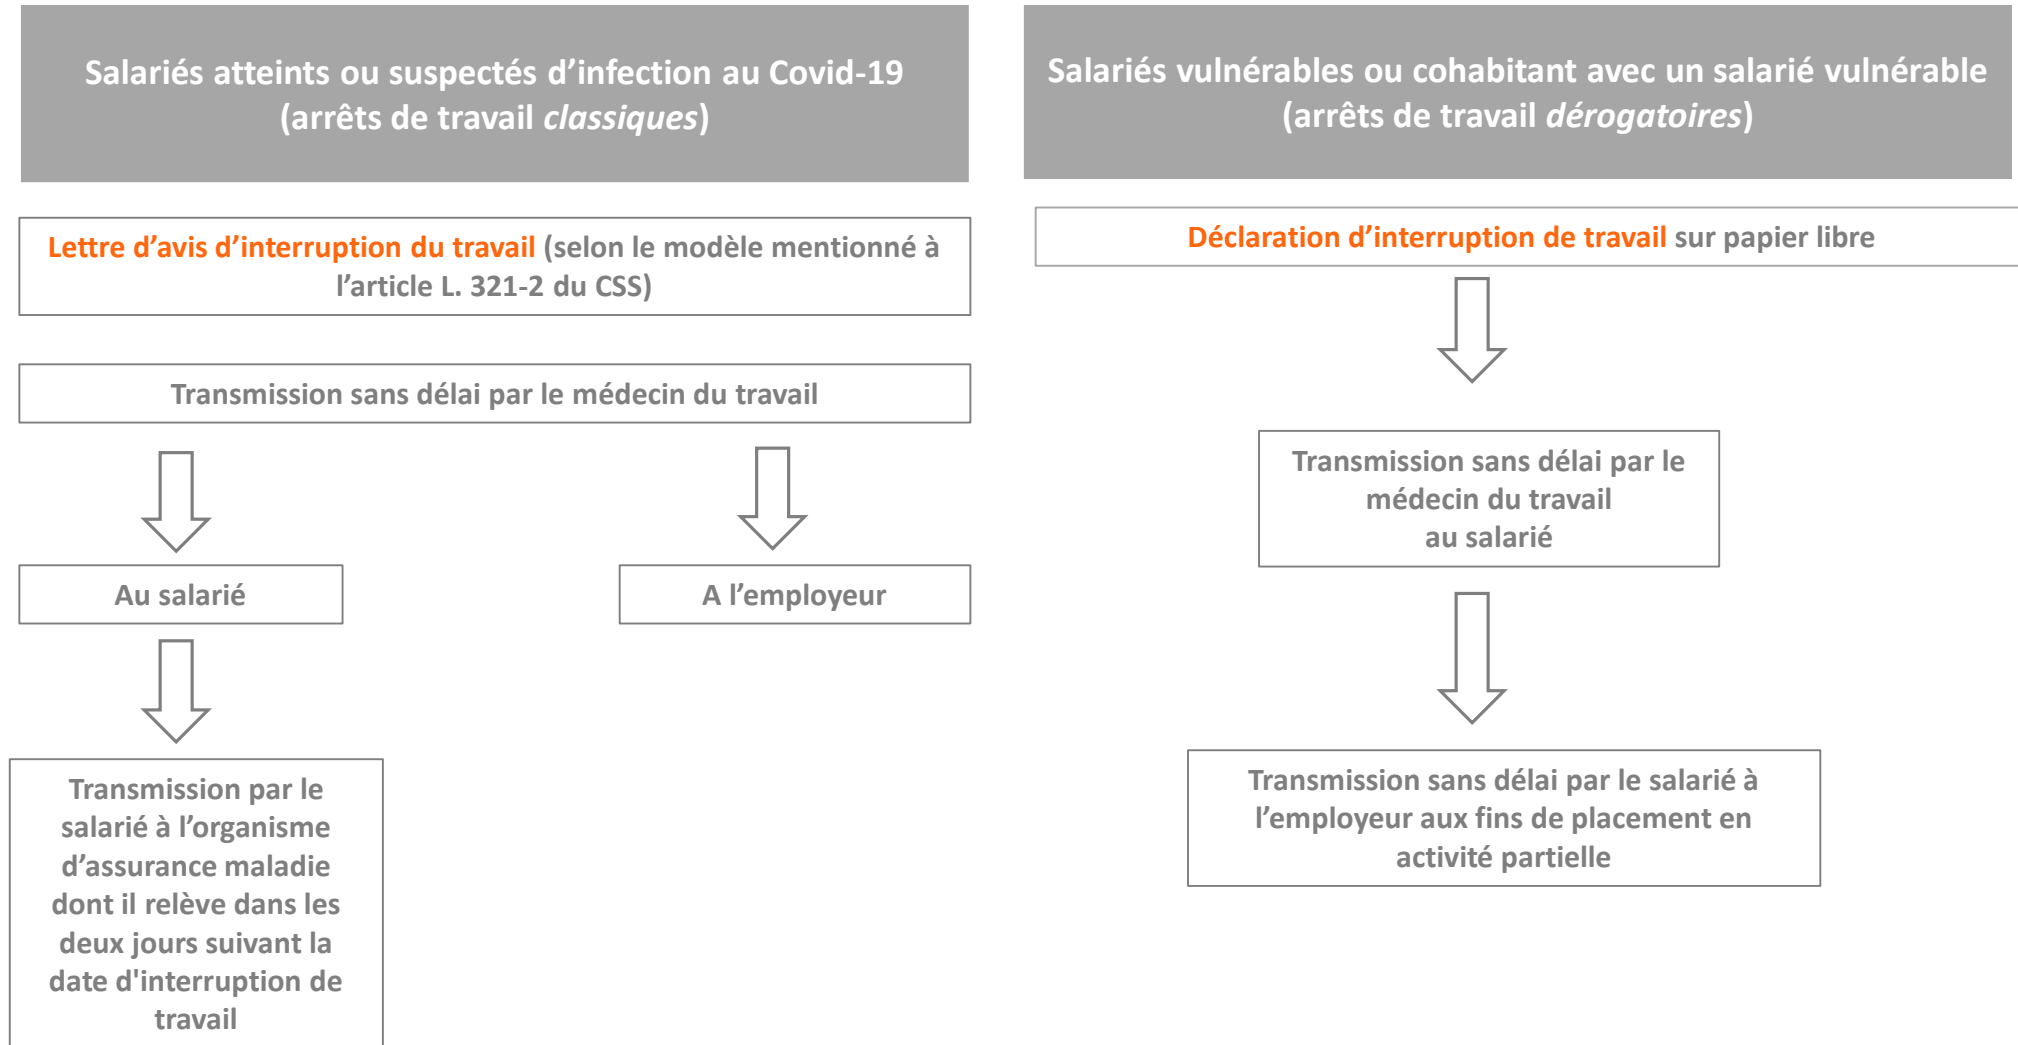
Salariés atteints ou suspectés d’infection au Covid-19 (arrêts de travail classiques)

Lettre d’avis d’interruption du travail (selon le modèle mentionné à l’article L. 321-2 du CSS)

Transmission sans délai par le médecin du travail

Au salarié

A l’employeur

Transmission par le salarié à l’organisme d’assurance maladie dont il relève dans les deux jours suivant la date d'interruption de travail

Salariés vulnérables ou cohabitant avec un salarié vulnérable (arrêts de travail dérogatoires)

Déclaration d’interruption de travail sur papier libre

Transmission sans délai par le médecin du travail au salarié

Transmission sans délai par le salarié à l’employeur aux fins de placement en activité partielle